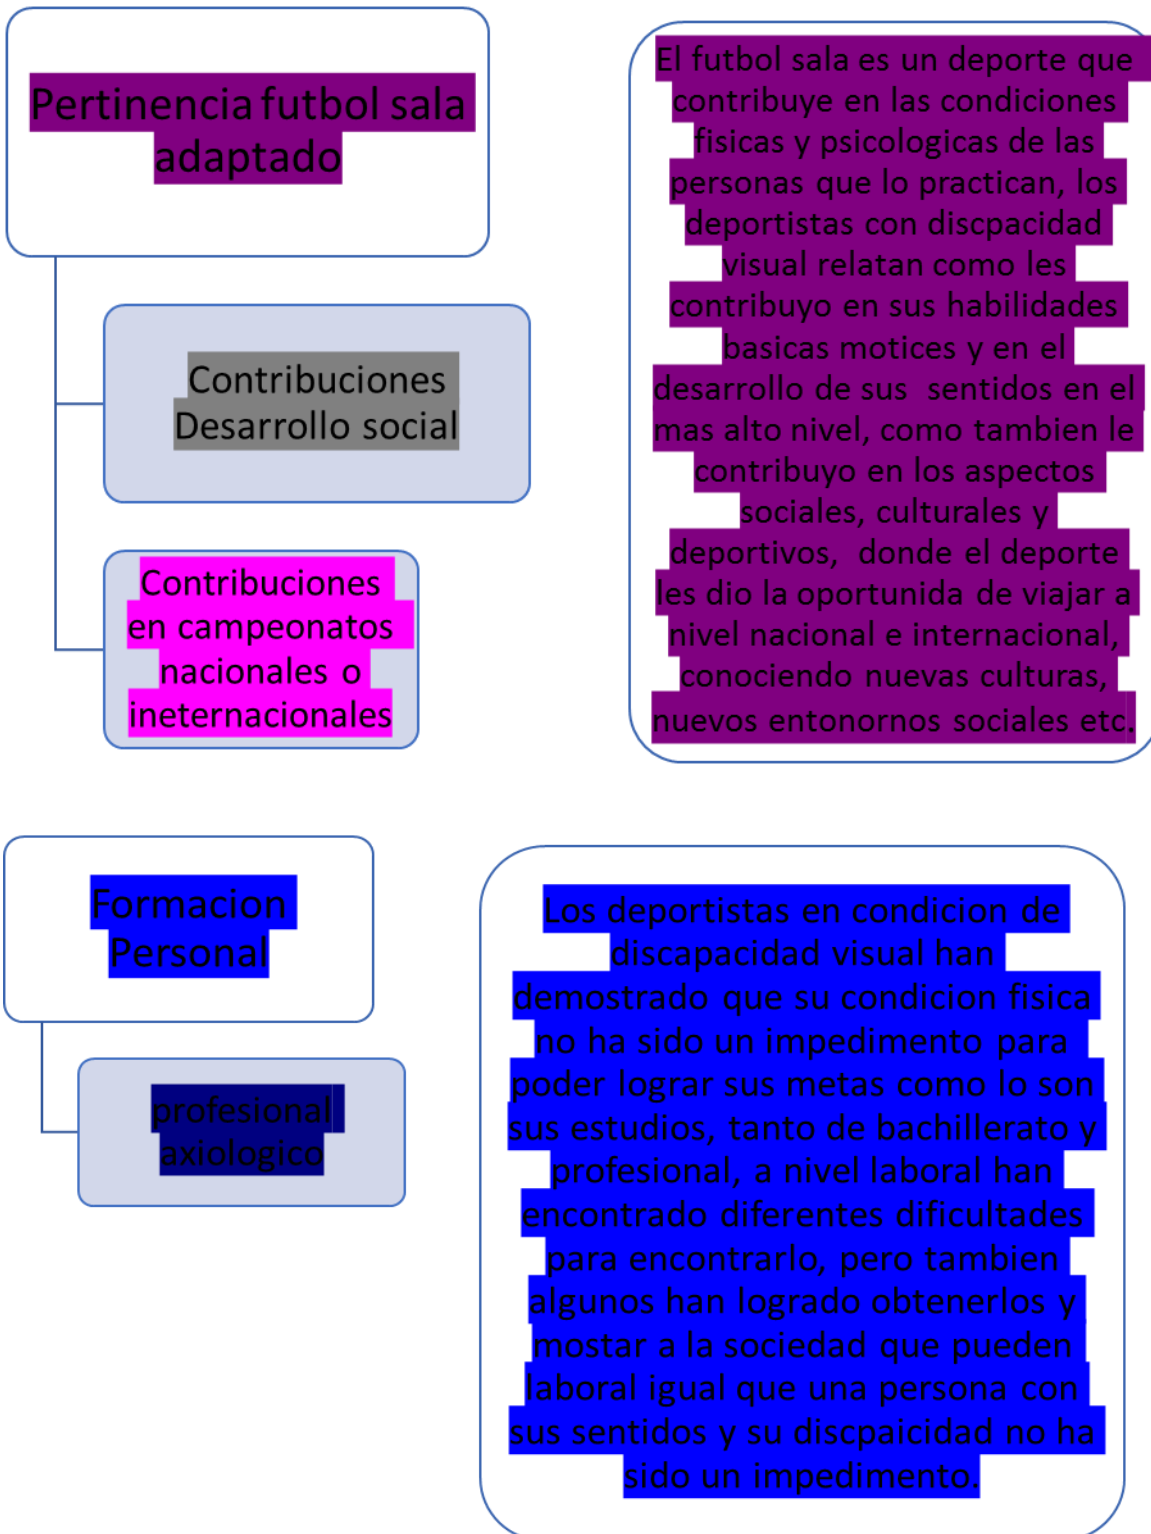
Pertinencia futbol sala adaptado

Contribuciones Desarrollo social

Contribuciones en campeonatos nacionales o ineternacionales

El futbol sala es un deporte que contribuye en las condiciones fisicas y psicologicas de las personas que lo practican, los deportistas con discpacidad visual relatan como les contribuyo en sus habilidades basicas motices y en el desarrollo de sus sentidos en el mas alto nivel, como tambien le contribuyo en los aspectos sociales, culturales y deportivos, donde el deporte les dio la oportunida de viajar a nivel nacional e internacional, conociendo nuevas culturas, nuevos entonornos sociales etc.

Formacion Personal

profesional axiologico

Los deportistas en condicion de discapacidad visual han demostrado que su condicion fisica no ha sido un impedimento para poder lograr sus metas como lo son sus estudios, tanto de bachillerato y profesional, a nivel laboral han encontrado diferentes dificultades para encontrarlo, pero tambien algunos han logrado obtenerlos y mostar a la sociedad que pueden laboral igual que una persona con sus sentidos y su discpaicidad no ha sido un impedimento.